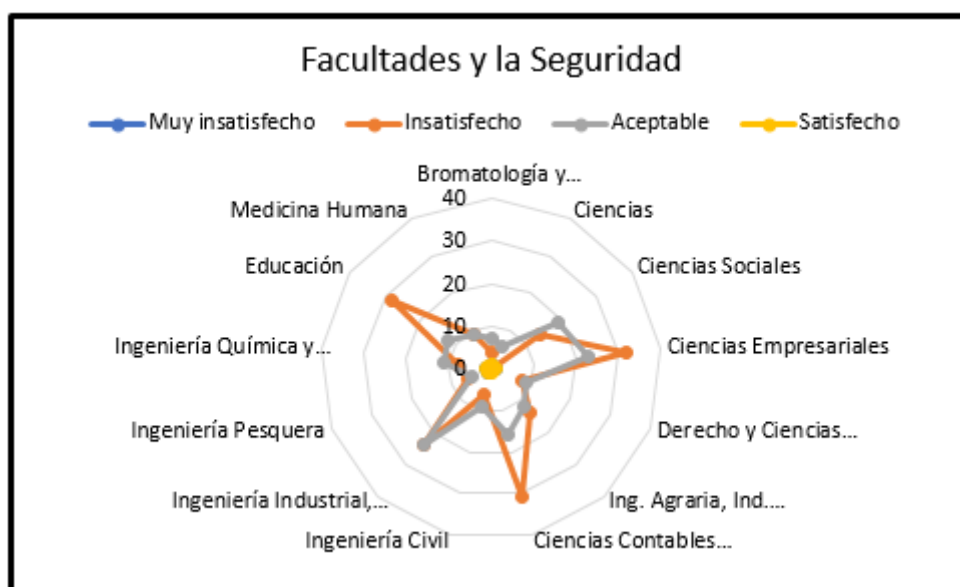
Facultades y la Seguridad

Muy insatisfecho Insatisfecho Aceptable Satisfecho

Bromatología y...
Ciencias
Ciencias Sociales
Ciencias Empresariales
Derecho y Ciencias...
Ing. Agraria, Ind....
Ciencias Contables...
Ingeniería Civil
Ingeniería Industrial,...
Ingeniería Pesquera
Ingeniería Química y...
Educación
Medicina Humana

40
30
20
10
0